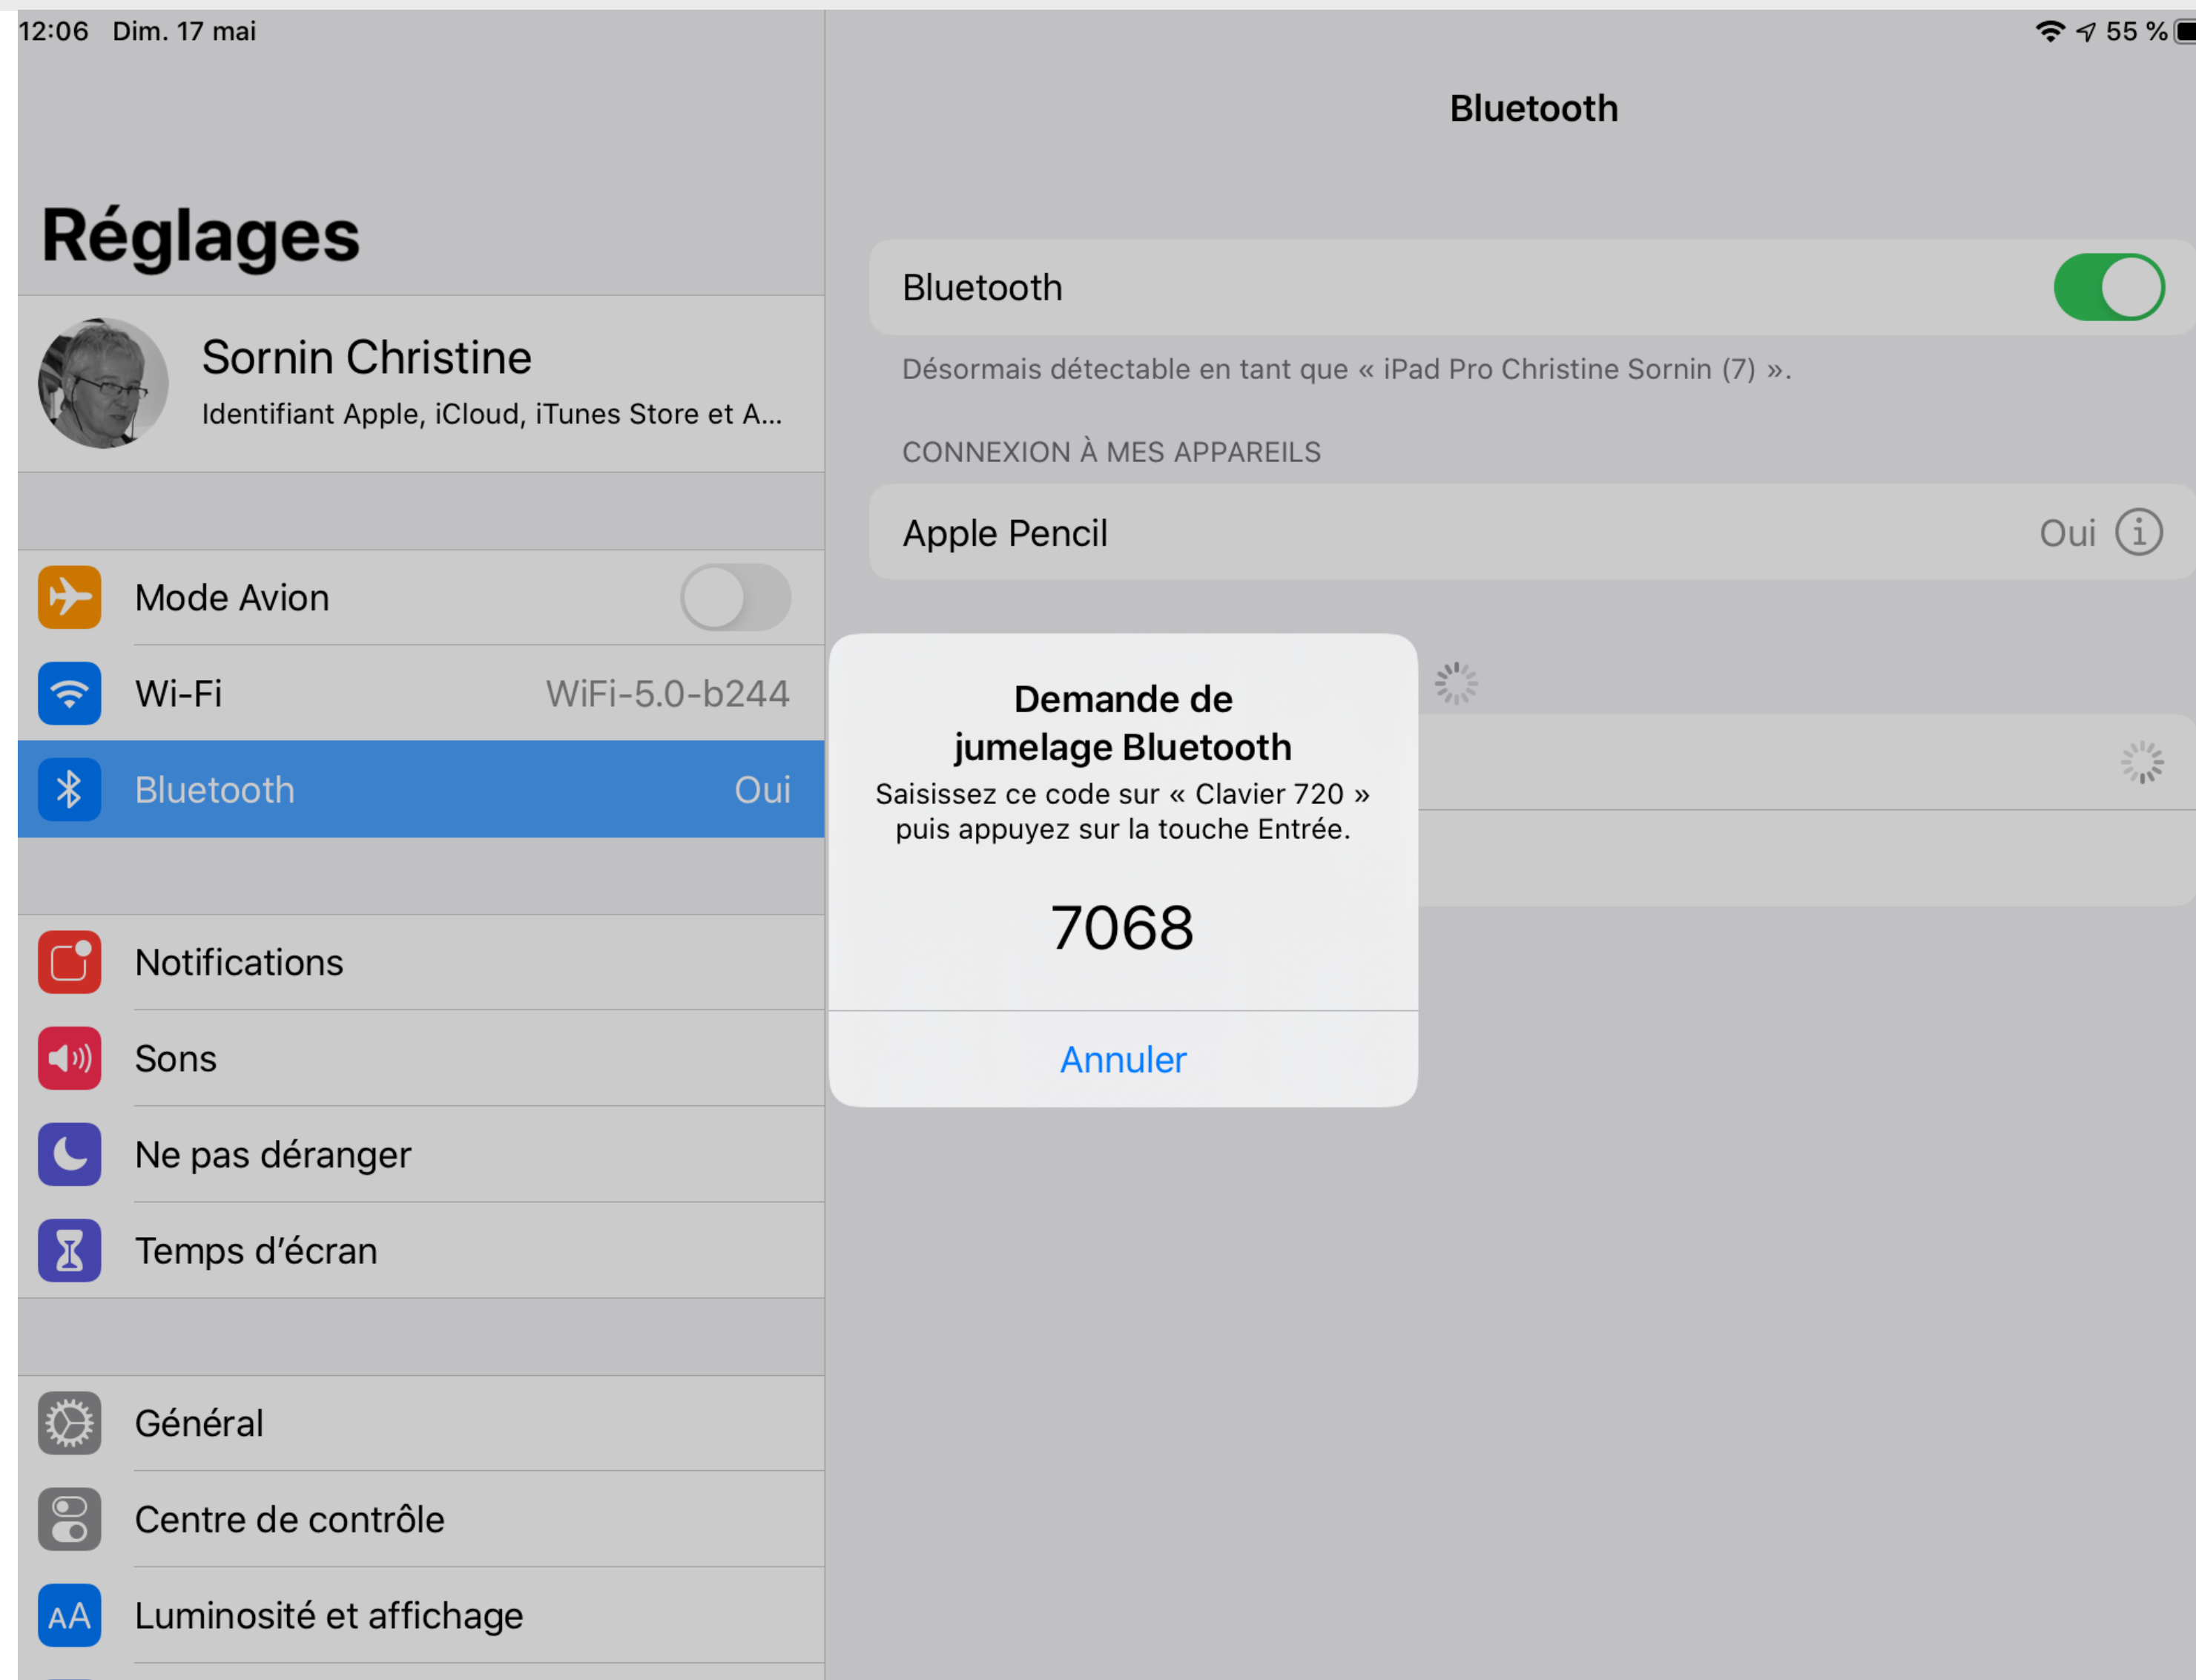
12:06 Dim. 17 mai

55 %

Réglages

Sornin Christine
Identifiant Apple, iCloud, iTunes Store et A...

Mode Avion

Wi-Fi WiFi-5.0-b244

Bluetooth Oui

Notifications

Sons

Ne pas déranger

Temps d’écran

Général

Centre de contrôle

Luminosité et affichage

Bluetooth

Bluetooth

Désormais détectable en tant que « iPad Pro Christine Sornin (7) ».

CONNEXION À MES APPAREILS

Apple Pencil Oui

Demande de jumelage Bluetooth
Saisissez ce code sur « Clavier 720 » puis appuyez sur la touche Entrée.

7068

Annuler